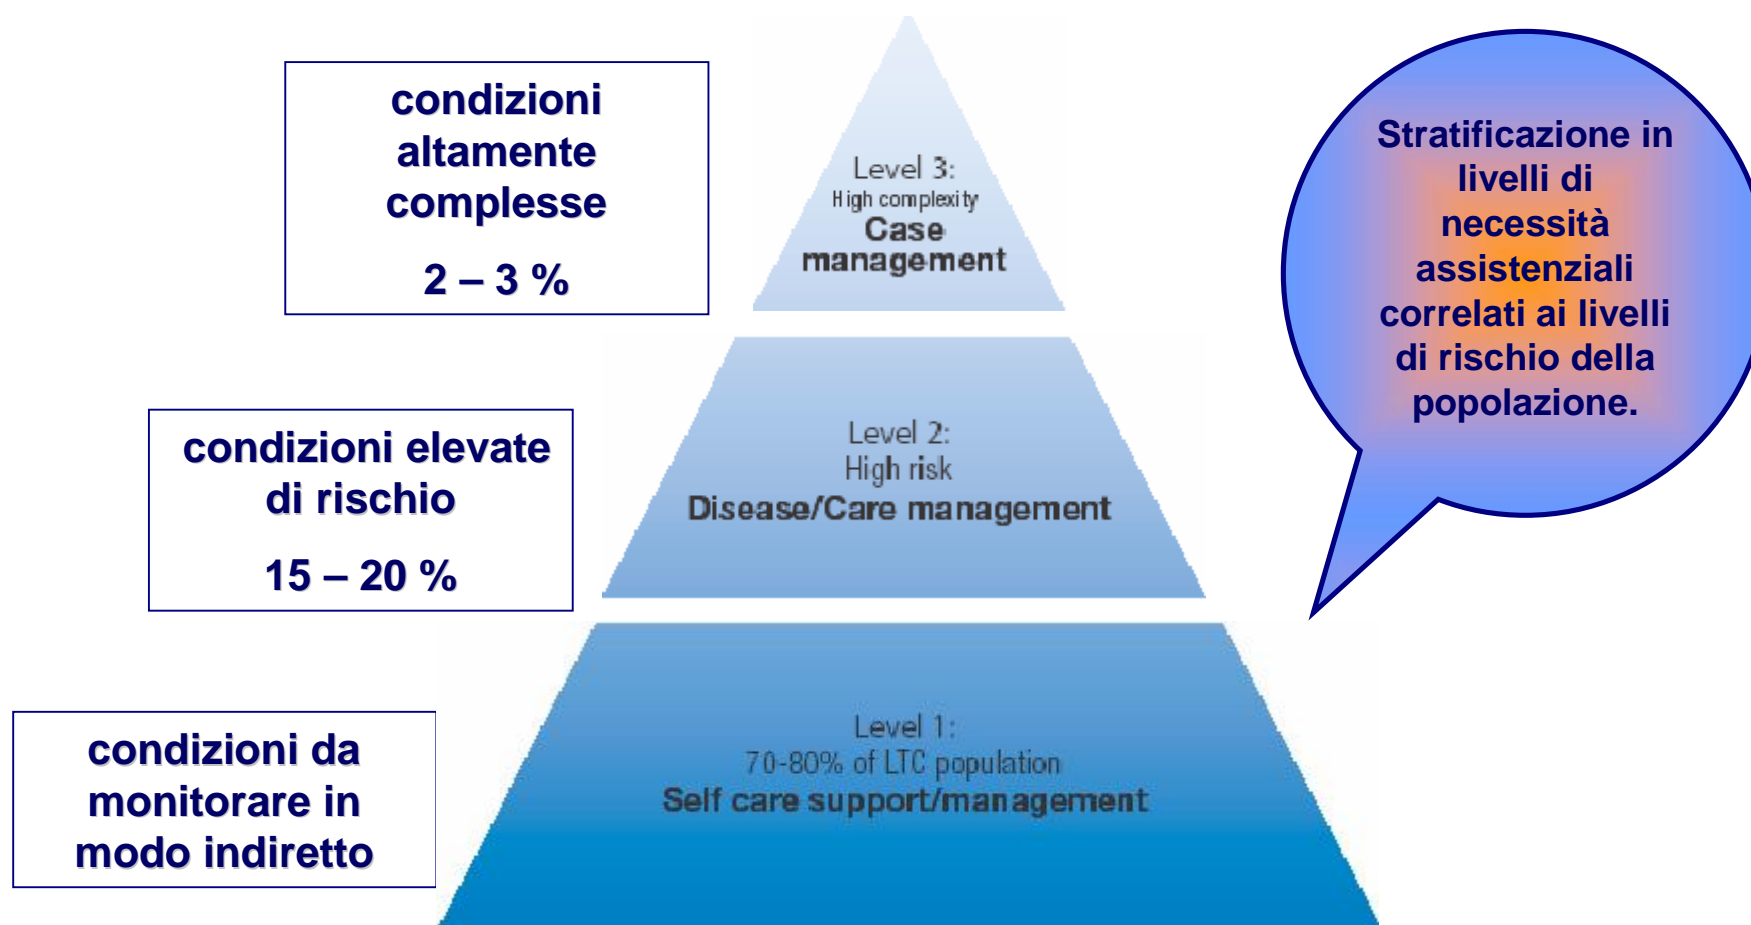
condizioni altamente complesse

2 – 3 %

Level 3:
High complexity
Case management

Stratificazione in livelli di necessità assistenziali correlati ai livelli di rischio della popolazione.

condizioni elevate di rischio

15 – 20 %

Level 2:
High risk
Disease/Care management

condizioni da monitorare in modo indiretto

Level 1:
70-80% of LTC population
Self care support/management